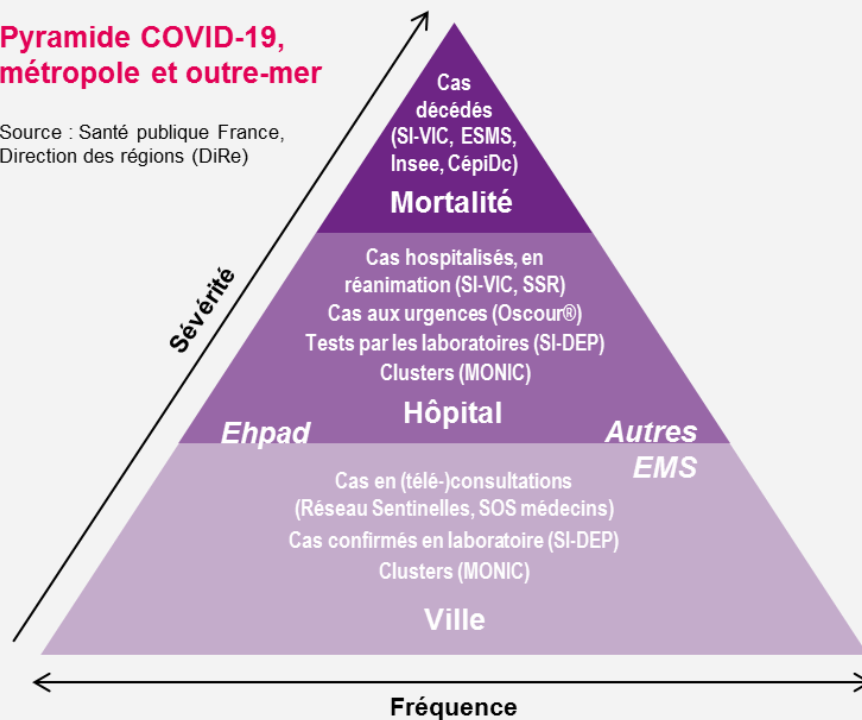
Pyramide COVID-19, métropole et outre-mer

Source : Santé publique France, Direction des régions (DiRe)

Sévérité

Cas décédés (SI-VIC, ESMS, Insee, CépiDc)

Mortalité

Cas hospitalisés, en réanimation (SI-VIC, SSR)
Cas aux urgences (Oscour®)
Tests par les laboratoires (SI-DEP)
Clusters (MONIC)

Hôpital

Ehpad

Autres EMS

Cas en (télé-)consultations (Réseau Sentinelles, SOS médecins)
Cas confirmés en laboratoire (SI-DEP)
Clusters (MONIC)

Ville

Fréquence